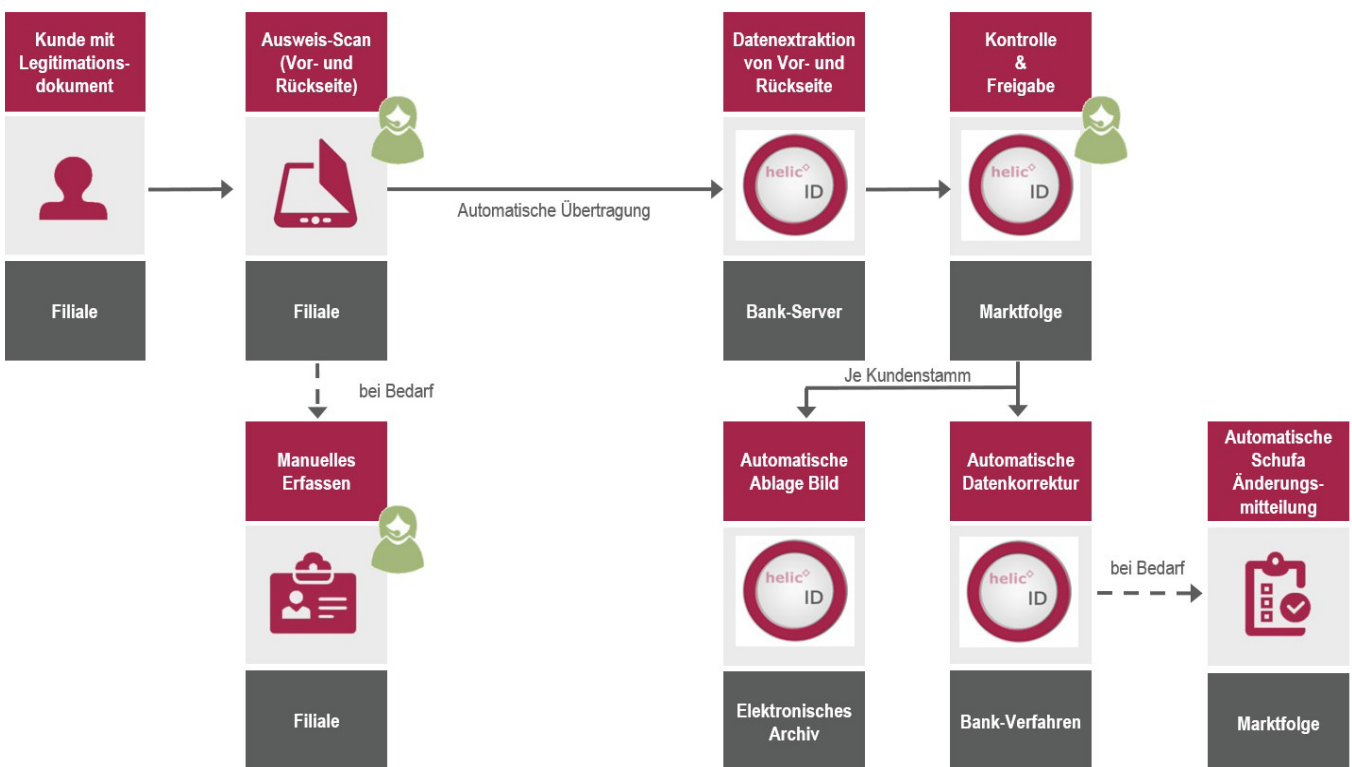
Kunde mit Legitimationsdokument

Filiale

Ausweis-Scan (Vor- und Rückseite)

Filiale

Automatische Übertragung

Datenextraktion von Vor- und Rückseite

helic ID

Bank-Server

Kontrolle & Freigabe

helic ID

Marktfolge

bei Bedarf

Manuelles Erfassen

Filiale

Je Kundenstamm

Automatische Ablage Bild

helic ID

Elektronisches Archiv

Automatische Datenkorrektur

helic ID

Bank-Verfahren

bei Bedarf

Automatische Schufa Änderungsmitteilung

Marktfolge